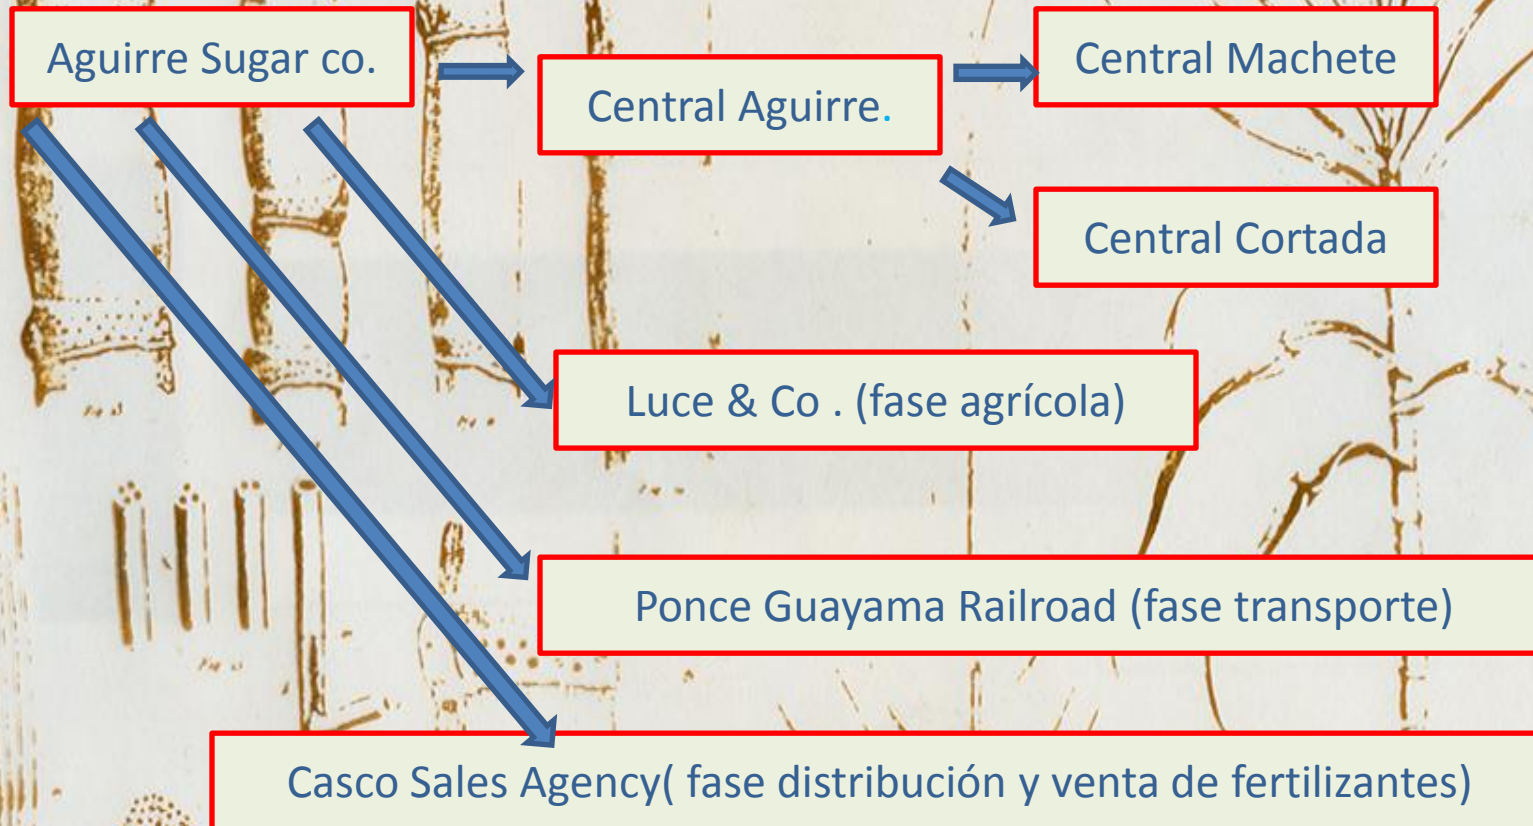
Aguirre Sugar co.

Central Aguirre.

Central Machete

Central Cortada

Luce & Co . (fase agrícola)

Ponce Guayama Railroad (fase transporte)

Casco Sales Agency( fase distribución y venta de fertilizantes)